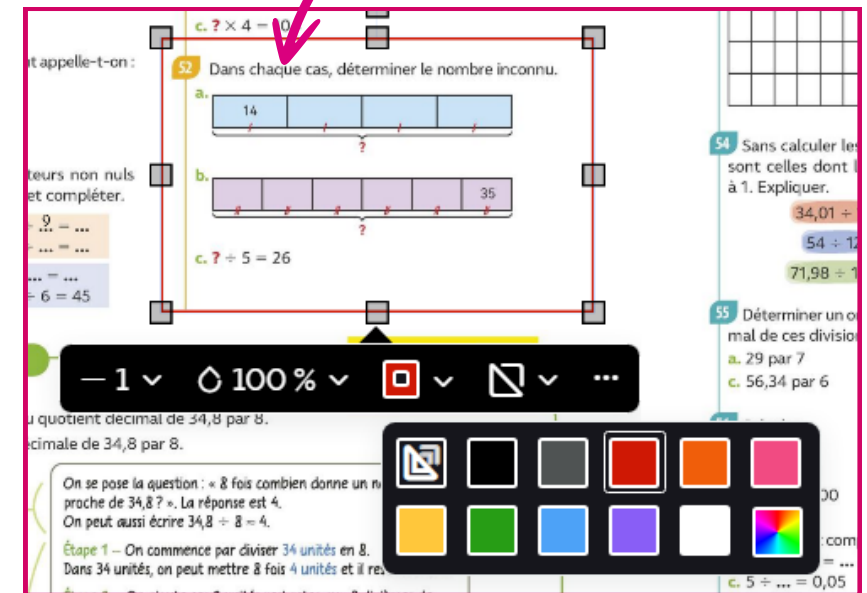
c. ? × 4 = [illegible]

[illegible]t appelle-t-on :

52 Dans chaque cas, déterminer le nombre inconnu.

a.
14
?

b.
35
?

c. ? ÷ 5 = 26

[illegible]teurs non nuls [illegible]et compléter.
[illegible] 9 = ...
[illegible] ... = ...
... = ...
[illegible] 6 = 45

— 1 ⌄ 100 % ⌄ ⌄ ⌄ ...

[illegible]u quotient décimal de 34,8 par 8.
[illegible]cimale de 34,8 par 8.

On se pose la question : « 8 fois combien donne un n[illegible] proche de 34,8 ? ». La réponse est 4.
On peut aussi écrire 34,8 ÷ 8 ≈ 4.

Étape 1 – On commence par diviser 34 unités en 8.
Dans 34 unités, on peut mettre 8 fois 4 unités et il re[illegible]

54 Sans calculer le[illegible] sont celles dont l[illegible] à 1. Expliquer.
34,01 ÷ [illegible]
54 ÷ 1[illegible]
71,98 ÷ 1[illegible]

55 Déterminer un o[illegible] mal de ces division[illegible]
a. 29 par 7
c. 56,34 par 6

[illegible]00
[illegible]com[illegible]
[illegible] = ...
c. 5 ÷ ... = 0,05